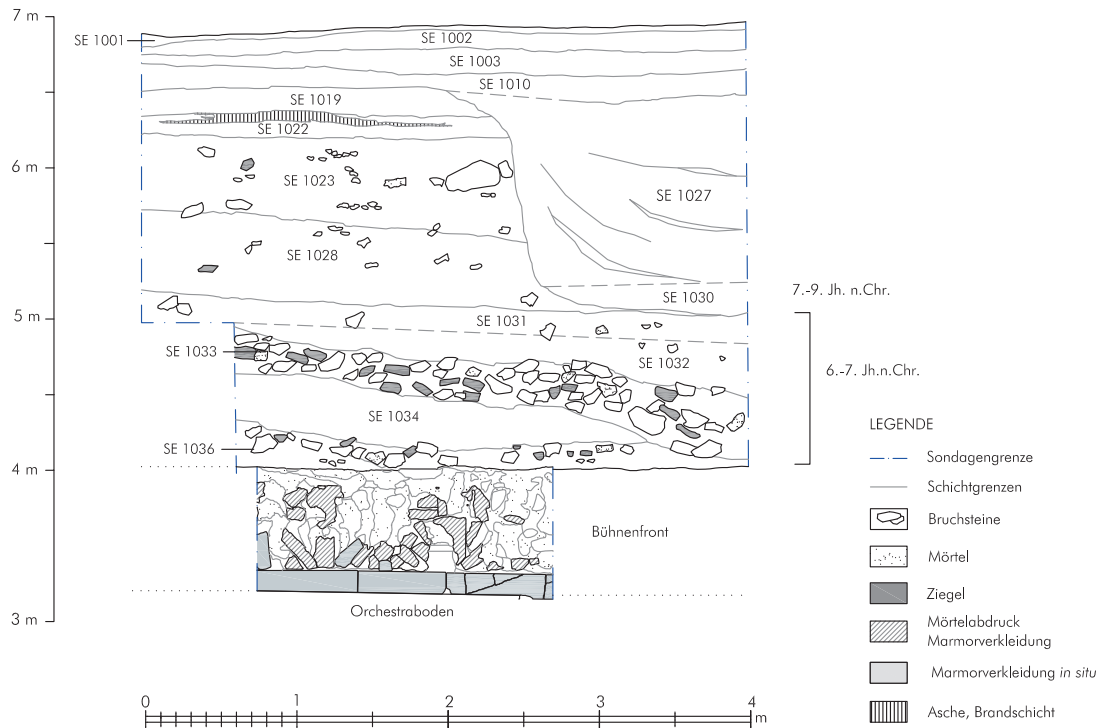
7 m
6 m
5 m
4 m
3 m

SE 1001
SE 1002
SE 1003
SE 1010
SE 1019
SE 1022
SE 1023
SE 1027
SE 1028
SE 1030
SE 1031
SE 1033
SE 1032
SE 1034
SE 1036

7.-9. Jh. n.Chr.
6.-7. Jh.n.Chr.

Bühnenfront
Orchestraboden

LEGENDE
Sondagengrenze
Schichtgrenzen
Bruchsteine
Mörtel
Ziegel
Mörtelabdruck Marmorverkleidung
Marmorverkleidung *in situ*
Asche, Brandschicht

0 1 2 3 4 m